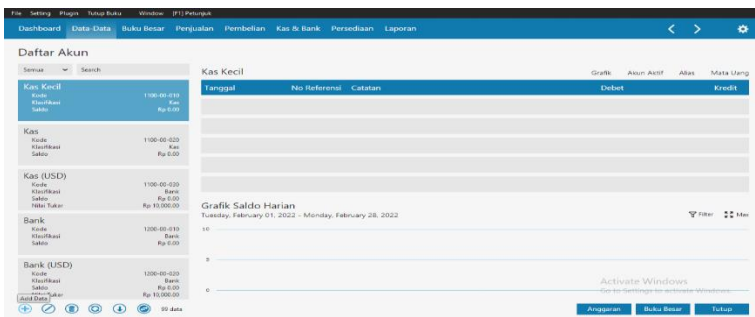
File Setting Plugin Tutup Buku Window [F1] Petunjuk

Dashboard Data-Data Buku Besar Penjualan Pembelian Kas & Bank Persediaan Laporan

Daftar Akun

Semua Search

Kas Kecil
Kode 1100-00-010
Klasifikasi Kas
Saldo Rp 0.00

Kas
Kode 1100-00-020
Klasifikasi Kas
Saldo Rp 0.00

Kas (USD)
Kode 1100-00-030
Klasifikasi Bank
Saldo Rp 0.00
Nilai Tukar Rp 10,000.00

Bank
Kode 1200-00-010
Klasifikasi Bank
Saldo Rp 0.00

Bank (USD)
Kode 1200-00-020
Klasifikasi Bank
Saldo Rp 0.00
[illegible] Tukar Rp 10,000.00

Add Data

99 data

Kas Kecil

Grafik Akun Aktif Alias Mata Uang

| Tanggal | No Referensi | Catatan | Debet | Kredit |
|---|---|---|---|---|

Grafik Saldo Harian
Tuesday, February 01, 2022 - Monday, February 28, 2022

Filter Max

10
5
0

Activate Windows
Go to Settings to activate Windows.

Anggaran Buku Besar Tutup